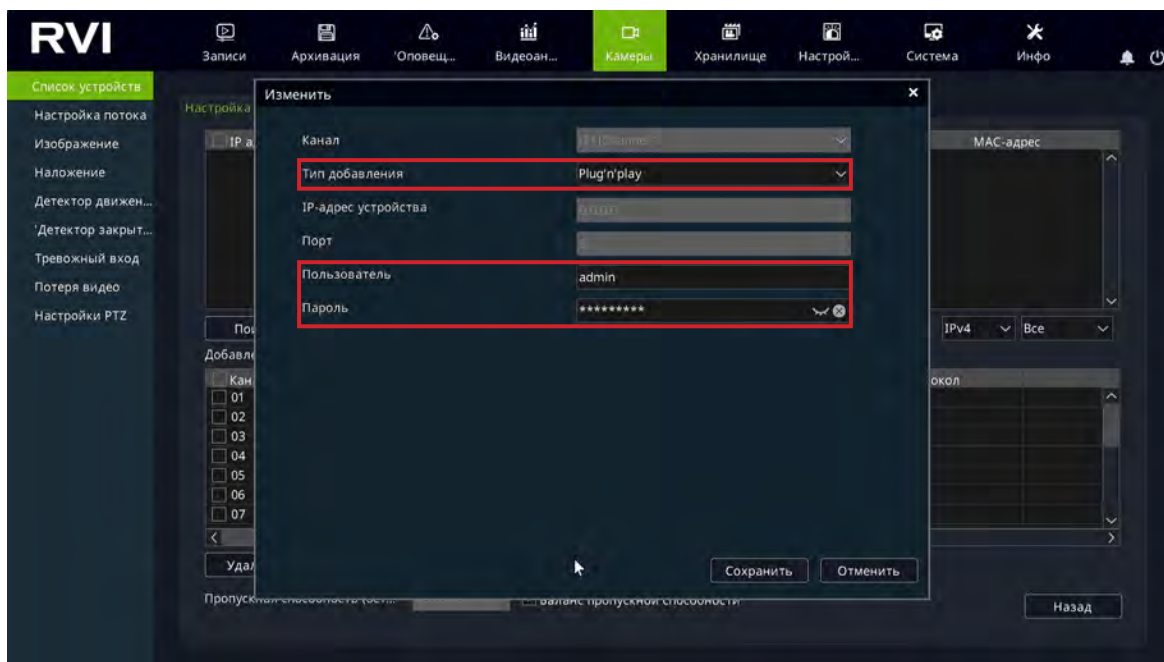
RVI

Записи Архивация 'Оповещ... Видеоан... Камеры Хранилище Настрой... Система Инфо

Список устройств
Настройка потока
Изображение
Наложение
Детектор движен...
'Детектор закрыт...
Тревожный вход
Потеря видео
Настройки PTZ

Настройка
IP а
MAC-адрес
Пои
IPv4 Все
Добавле
Кан
01
02
03
04
05
06
07
окол
Удал
Пропускная способность (вст...
Баланс пропускной способности
Назад

Изменить

Канал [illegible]
Тип добавления Plug'n'play
IP-адрес устройства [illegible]
Порт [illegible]
Пользователь admin
Пароль *********

Сохранить Отменить